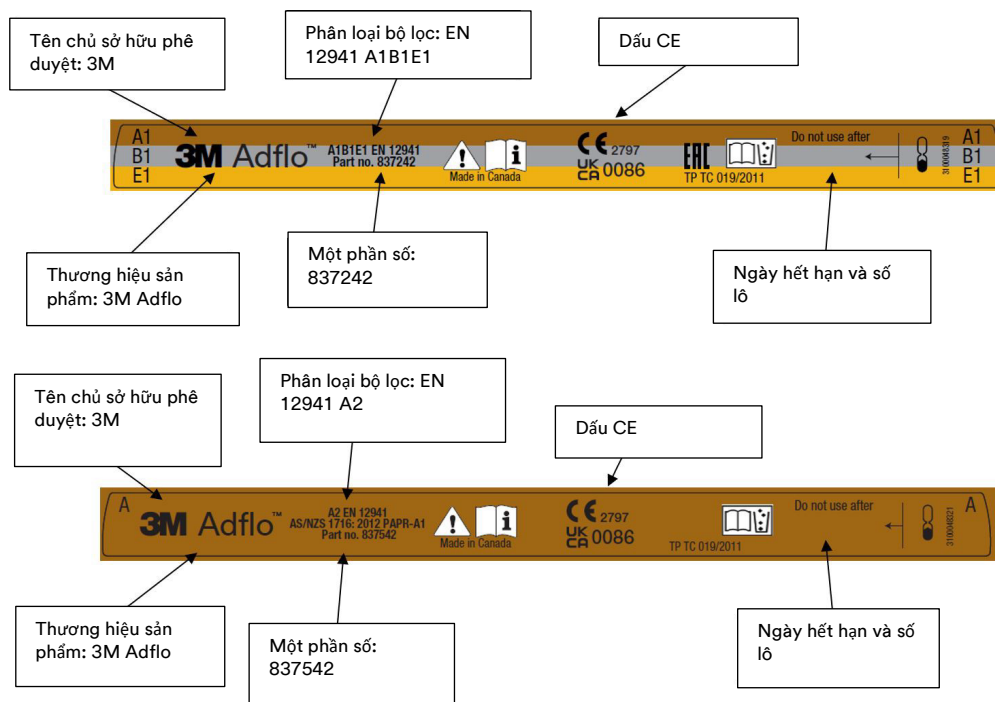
Tên chủ sở hữu phê duyệt: 3M

Phân loại bộ lọc: EN 12941 A1B1E1

Dấu CE

A1
B1
E1

3M Adflo™

A1B1E1 EN 12941
Part no. 837242

Made in Canada

CE 2797
UK CA 0086

EAC

TP TC 019/2011

Do not use after

310048319

A1
B1
E1

Thương hiệu sản phẩm: 3M Adflo

Một phần số: 837242

Ngày hết hạn và số lô

Tên chủ sở hữu phê duyệt: 3M

Phân loại bộ lọc: EN 12941 A2

Dấu CE

A

3M Adflo™

A2 EN 12941
AS/NZS 1716: 2012 PAPR-A1
Part no. 837542

Made in Canada

CE 2797
UK CA 0086

TP TC 019/2011

Do not use after

310048321

A

Thương hiệu sản phẩm: 3M Adflo

Một phần số: 837542

Ngày hết hạn và số lô